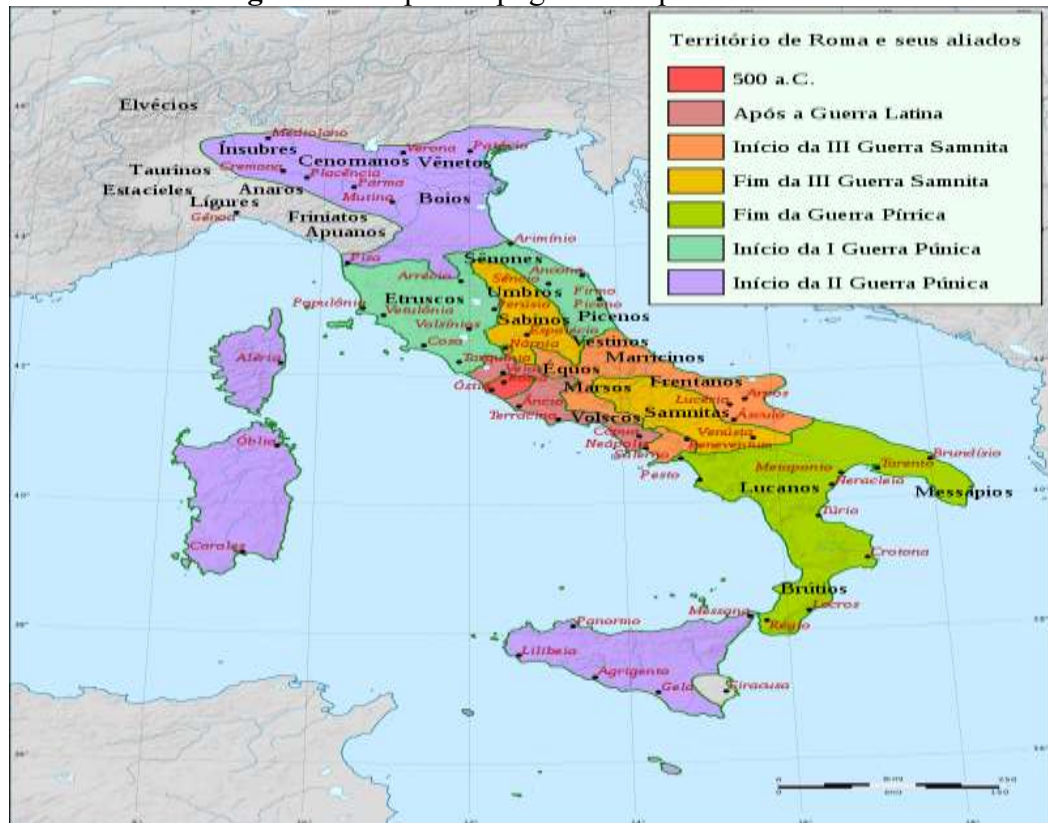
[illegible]

Território de Roma e seus aliados
500 a.C.
Após a Guerra Latina
Início da III Guerra Samnita
Fim da III Guerra Samnita
Fim da Guerra Pírrica
Início da I Guerra Púnica
Início da II Guerra Púnica

Elvécios
Ínsubres
Mediolano
Cenomanos
Vênetos
Verona
Patávio
Taurinos
Cremona
Placência
Parma
Estacieles
Anaros
Lígures
Mutina
Boios
Génova
Friniatos
Apuanos
Arimínio
Pisa
Sênones
Arrécio
Ancona
Sena
Umbros
Firmo
Populônia
Etruscos
Perúsia
Piceno
Vetulônia
Sabinos
Picenos
Volsínios
Espolécio
Cosa
Nárnia
Vestinos
Alérgia
Tarquínia
Marricinos
Équos
Óstia
Veios
Marsos
Frentanos
Âncio
Luceria
Arpos
Terracina
Volscos
Samnitas
Ásculo
Cápua
Venúsia
Nápoles
Benevento
Óbia
Salerno
Brundísio
Pesto
Metaponto
Tarento
Lucanos
Heracleia
Messápios
Túria
Carales
Crotona
Brútios
Messana
Locros
Panormo
Régio
Lilibeia
Agrigento
Gela
Siracusa
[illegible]